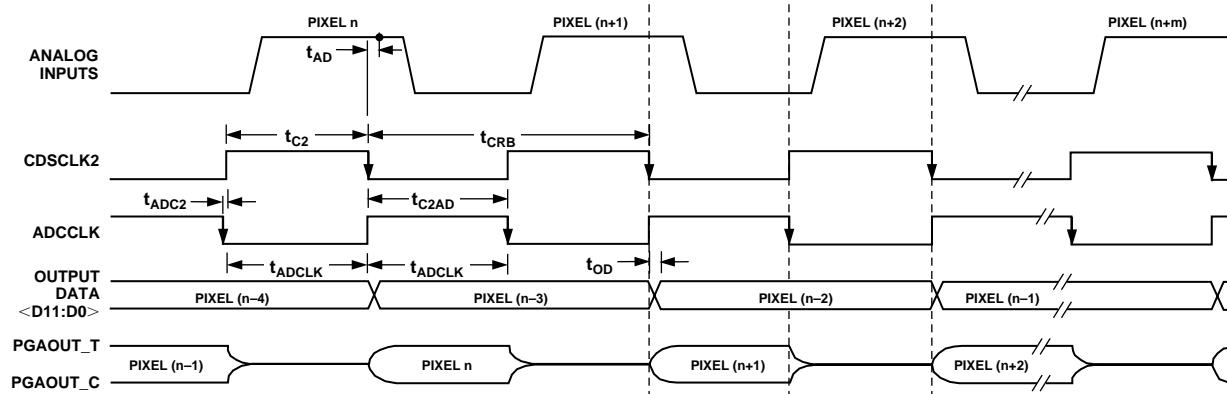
PIXEL n

PIXEL (n+1)

PIXEL (n+2)

PIXEL (n+m)

ANALOG INPUTS

$t_{AD}$

$t_{C2}$

$t_{CRB}$

CDSCLK2

$t_{ADC2}$

$t_{C2AD}$

ADCCLK

$t_{ADCLK}$

$t_{ADCLK}$

$t_{OD}$

OUTPUT DATA <D11:D0>

PIXEL (n–4)

PIXEL (n–3)

PIXEL (n–2)

PIXEL (n–1)

PGAOUT_T

PGAOUT_C

PIXEL (n–1)

PIXEL n

PIXEL (n+1)

PIXEL (n+2)